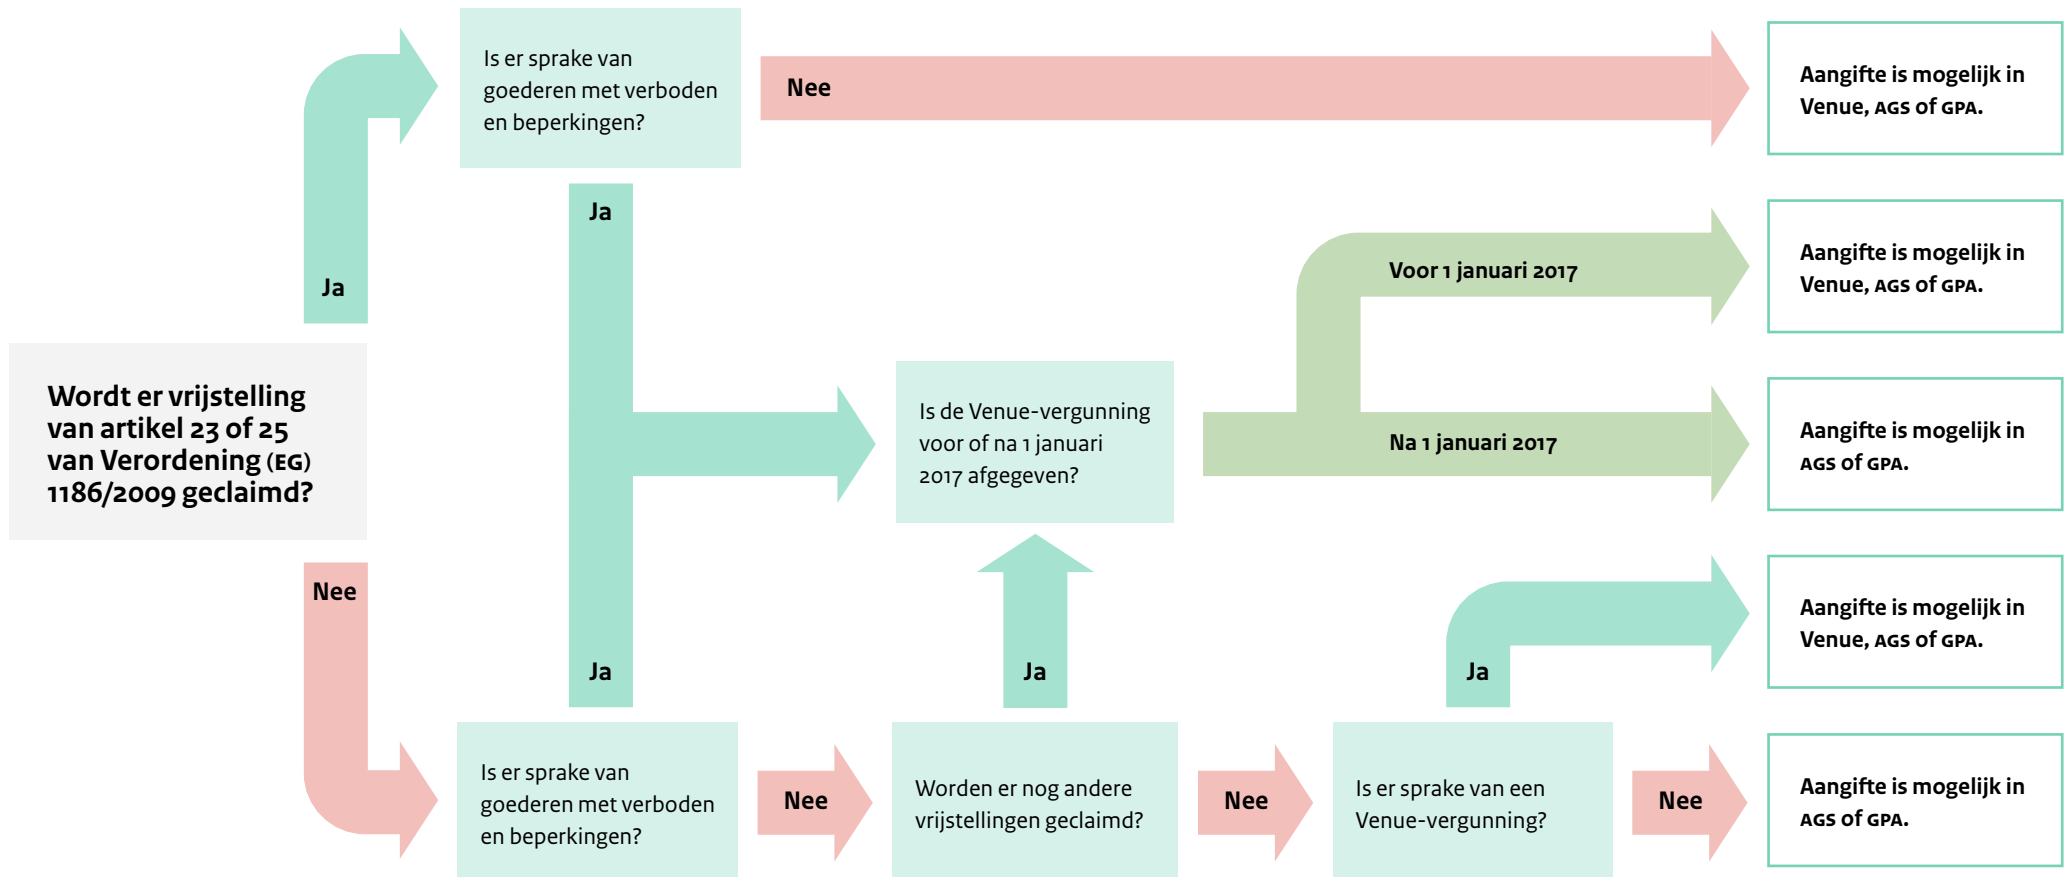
Wordt er vrijstelling van artikel 23 of 25 van Verordening (EG) 1186/2009 geclaimd?

Ja

Is er sprake van goederen met verboden en beperkingen?

Nee

Aangifte is mogelijk in Venue, AGS of GPA.

Ja

Ja

Is de Venue-vergunning voor of na 1 januari 2017 afgegeven?

Voor 1 januari 2017

Aangifte is mogelijk in Venue, AGS of GPA.

Na 1 januari 2017

Aangifte is mogelijk in AGS of GPA.

Nee

Is er sprake van goederen met verboden en beperkingen?

Nee

Worden er nog andere vrijstellingen geclaimd?

Ja

Nee

Is er sprake van een Venue-vergunning?

Ja

Aangifte is mogelijk in Venue, AGS of GPA.

Nee

Aangifte is mogelijk in AGS of GPA.